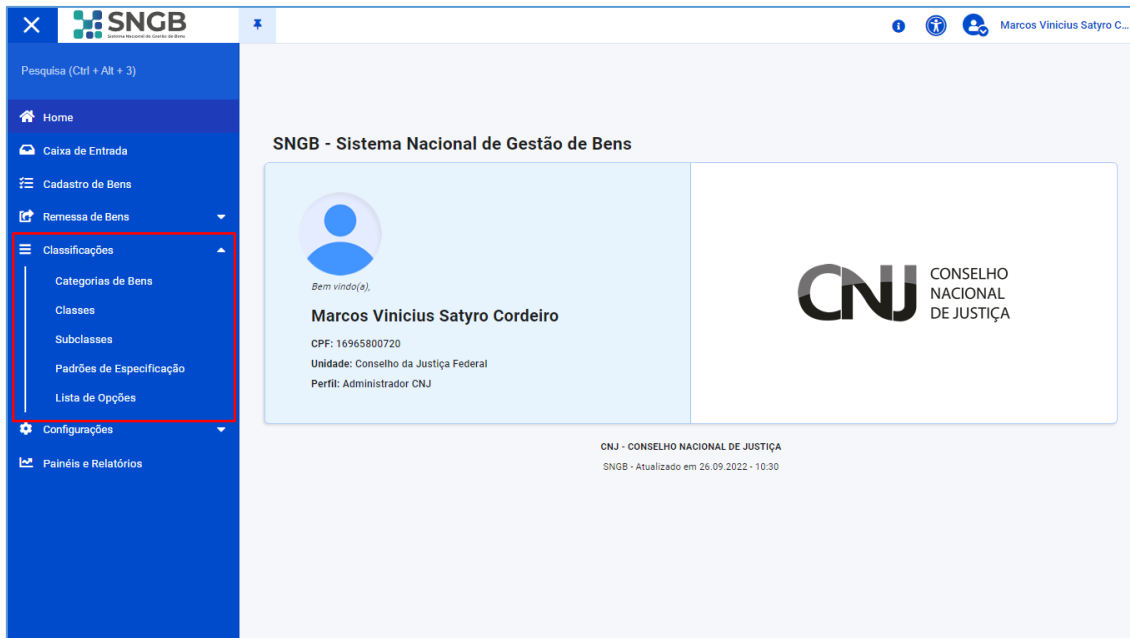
SNGB
Sistema Nacional de Gestão de Bens

Marcos Vinicius Satyro C...

Pesquisa (Ctrl + Alt + 3)

Home
Caixa de Entrada
Cadastro de Bens
Remessa de Bens
Classificações
Categorias de Bens
Classes
Subclasses
Padrões de Especificação
Lista de Opções
Configurações
Painéis e Relatórios

SNGB - Sistema Nacional de Gestão de Bens

Bem vindo(a),

Marcos Vinicius Satyro Cordeiro

CPF: 16965800720
Unidade: Conselho da Justiça Federal
Perfil: Administrador CNJ

CNJ CONSELHO NACIONAL DE JUSTIÇA

CNJ - CONSELHO NACIONAL DE JUSTIÇA
SNGB - Atualizado em 26.09.2022 - 10:30